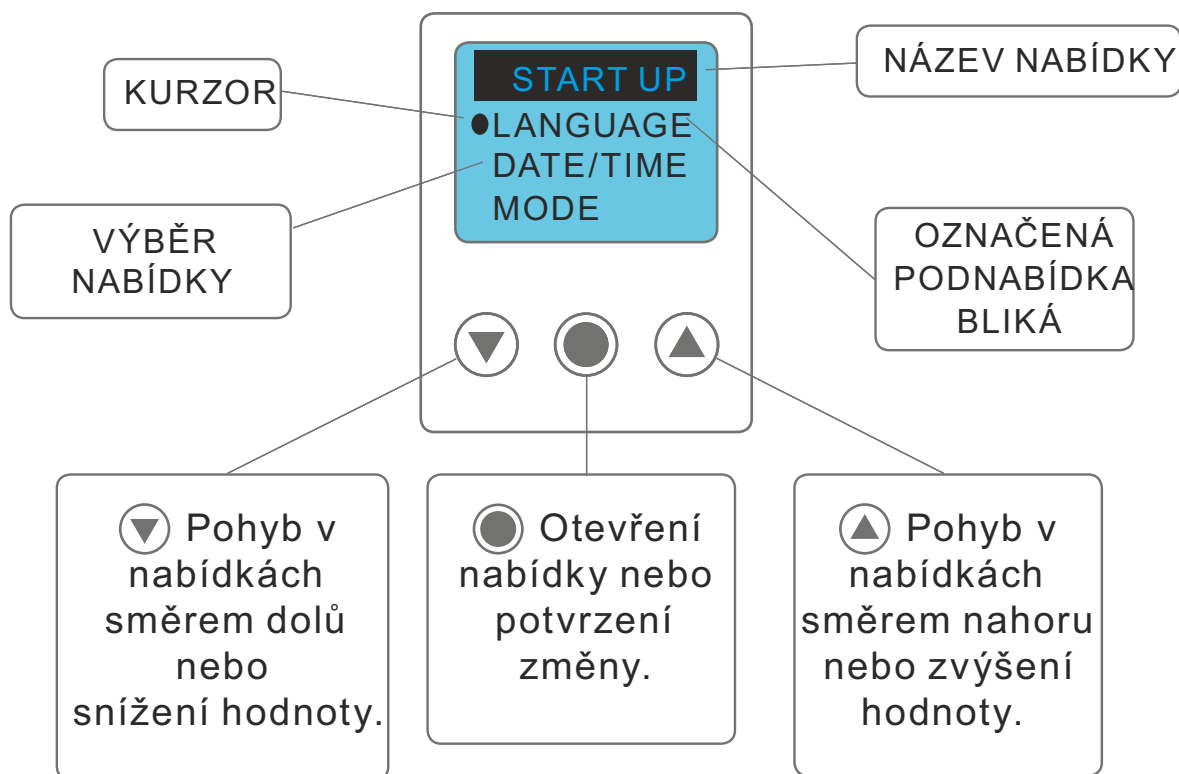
START UP
LANGUAGE
DATE/TIME
MODE

NÁZEV NABÍDKY

KURZOR

VÝBĚR NABÍDKY

OZNAČENÁ PODNABÍDKA BLIKÁ

Pohyb v nabídkách směrem dolů nebo snížení hodnoty.

Otevření nabídky nebo potvrzení změny.

Pohyb v nabídkách směrem nahoru nebo zvýšení hodnoty.